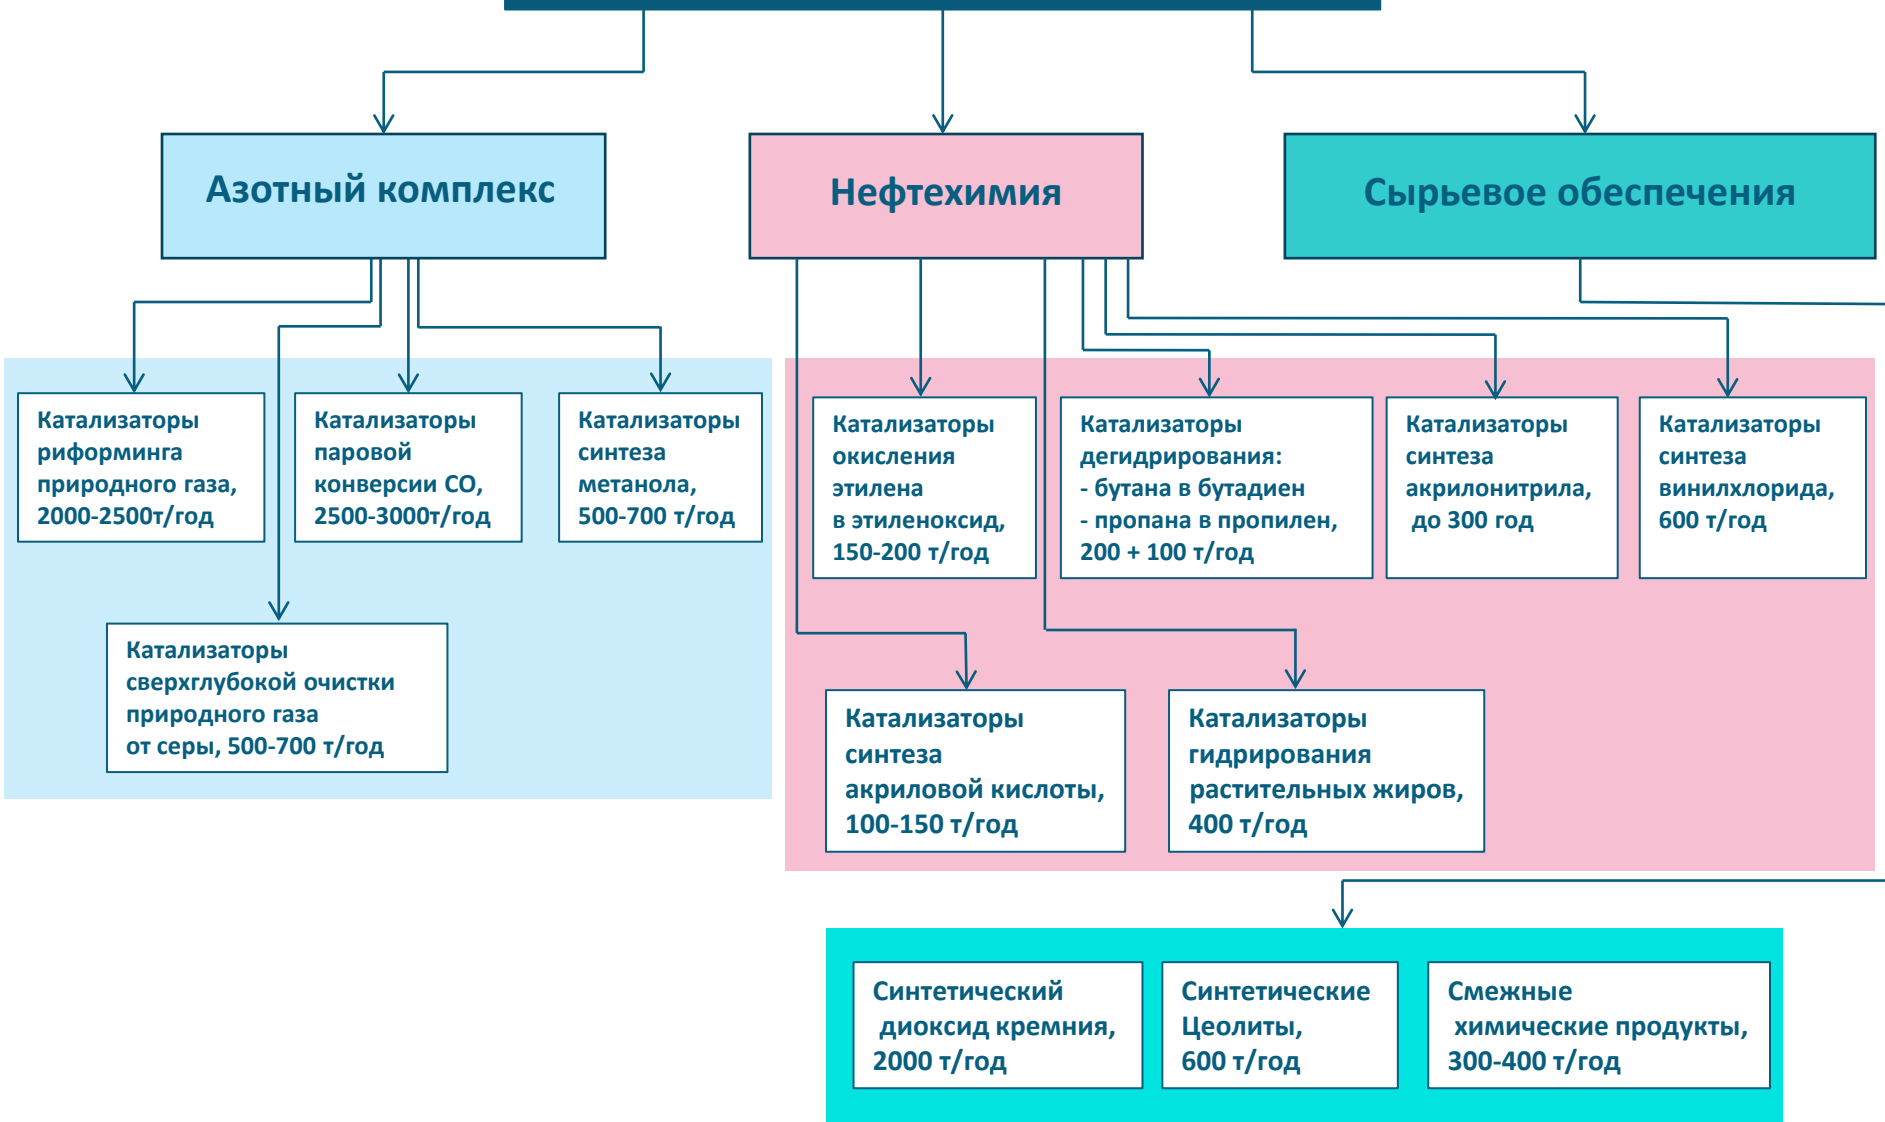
Азотный комплекс

Нефтехимия

Сырьевое обеспечения

Катализаторы риформинга природного газа, 2000-2500т/год

Катализаторы паровой конверсии CO, 2500-3000т/год

Катализаторы синтеза метанола, 500-700 т/год

Катализаторы сверхглубокой очистки природного газа от серы, 500-700 т/год

Катализаторы окисления этилена в этиленоксид, 150-200 т/год

Катализаторы дегидрирования:
- бутана в бутадиен
- пропана в пропилен, 200 + 100 т/год

Катализаторы синтеза акрилонитрила, до 300 год

Катализаторы синтеза винилхлорида, 600 т/год

Катализаторы синтеза акриловой кислоты, 100-150 т/год

Катализаторы гидрирования растительных жиров, 400 т/год

Синтетический диоксид кремния, 2000 т/год

Синтетические Цеолиты, 600 т/год

Смежные химические продукты, 300-400 т/год